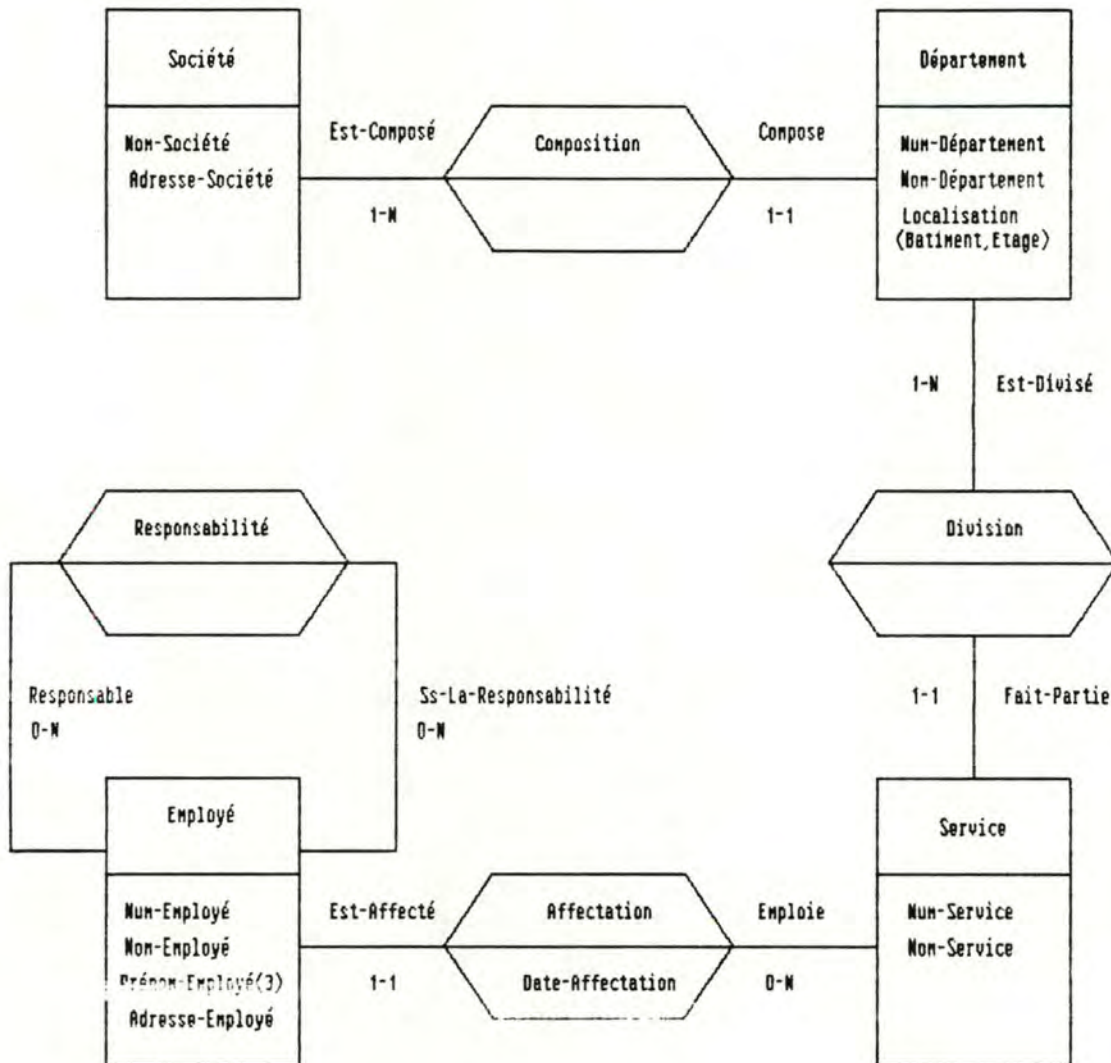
Société

Nom-Société
Adresse-Société

Est-Composé

1-N

Composition

Compose

1-1

Département

Num-Département
Nom-Département
Localisation (Batiment, Etage)

1-N

Est-Divisé

Responsabilité

Division

Responsable
0-N

Ss-La-Responsabilité
0-N

1-1

Fait-Partie

Employé

Num-Employé
Nom-Employé
Prénom-Employé(3)
Adresse-Employé

Est-Affecté

1-1

Affectation

Date-Affectation

Emploie

0-N

Service

Num-Service
Nom-Service